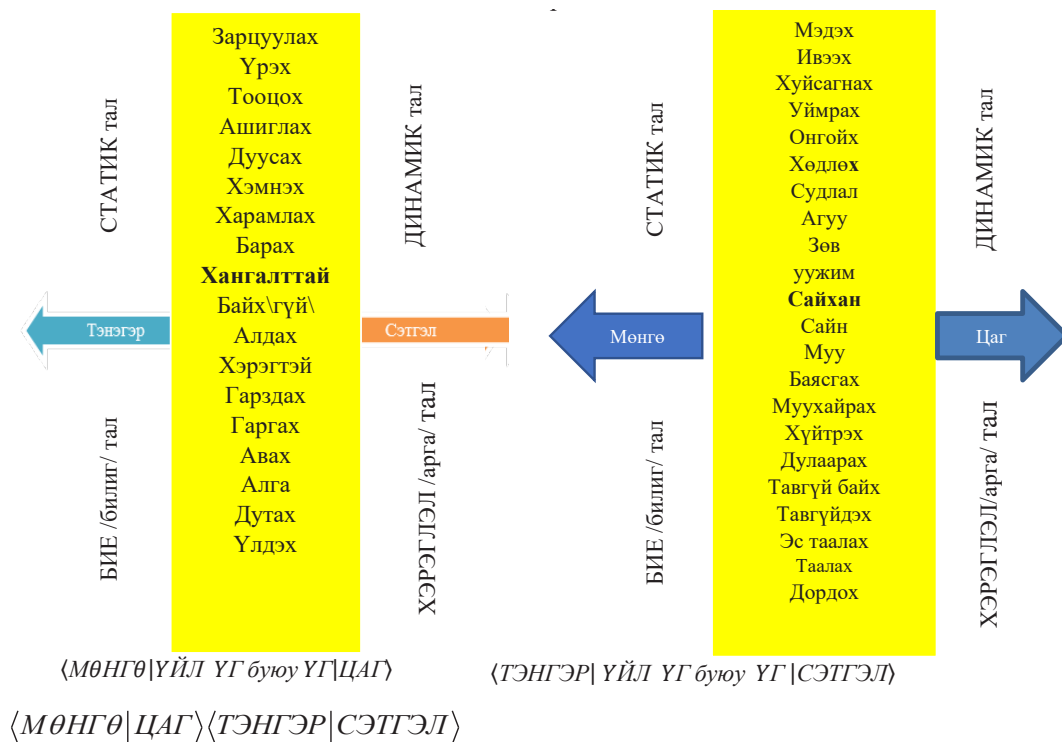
СТАТИК тал

БИЕ /билиг/ тал

Зарцуулах
Үрэх
Тооцох
Ашиглах
Дуусах
Хэмнэх
Харамлах
Барах
**Хангалттай**
Байх\гүй\
Алдах
Хэрэгтэй
Гарздах
Гаргах
Авах
Алга
Дутах
Үлдэх

ДИНАМИК тал

ХЭРЭГЛЭЛ /арга/ тал

Тэнэгэр

Сэтгэл

СТАТИК тал

БИЕ /билиг/ тал

Мөнгө

Мэдэх
Ивээх
Хуйсагнах
Уймрах
Онгойх
Хөдлөх
Судлал
Агуу
Зөв
ууржим
**Сайхан**
Сайн
Муу
Баясгах
Муухайрах
Хүйтрэх
Дулаарах
Тавгүй байх
Тавгүйдэх
Эс таалах
Таалах
Дордох

ДИНАМИК тал

ХЭРЭГЛЭЛ/арга/ тал

Цаг

$\langle МθНГθ|ҮЙЛ\ ҮГ\ буюу\ ҮГ|ЦАГ\rangle$

$\langle ТЭНГЭР|\ ҮЙЛ\ ҮГ\ буюу\ ҮГ\ |СЭТГЭЛ\rangle$

$\langle МθНГθ|ЦАГ\rangle\langle ТЭНГЭР|СЭТГЭЛ\rangle$